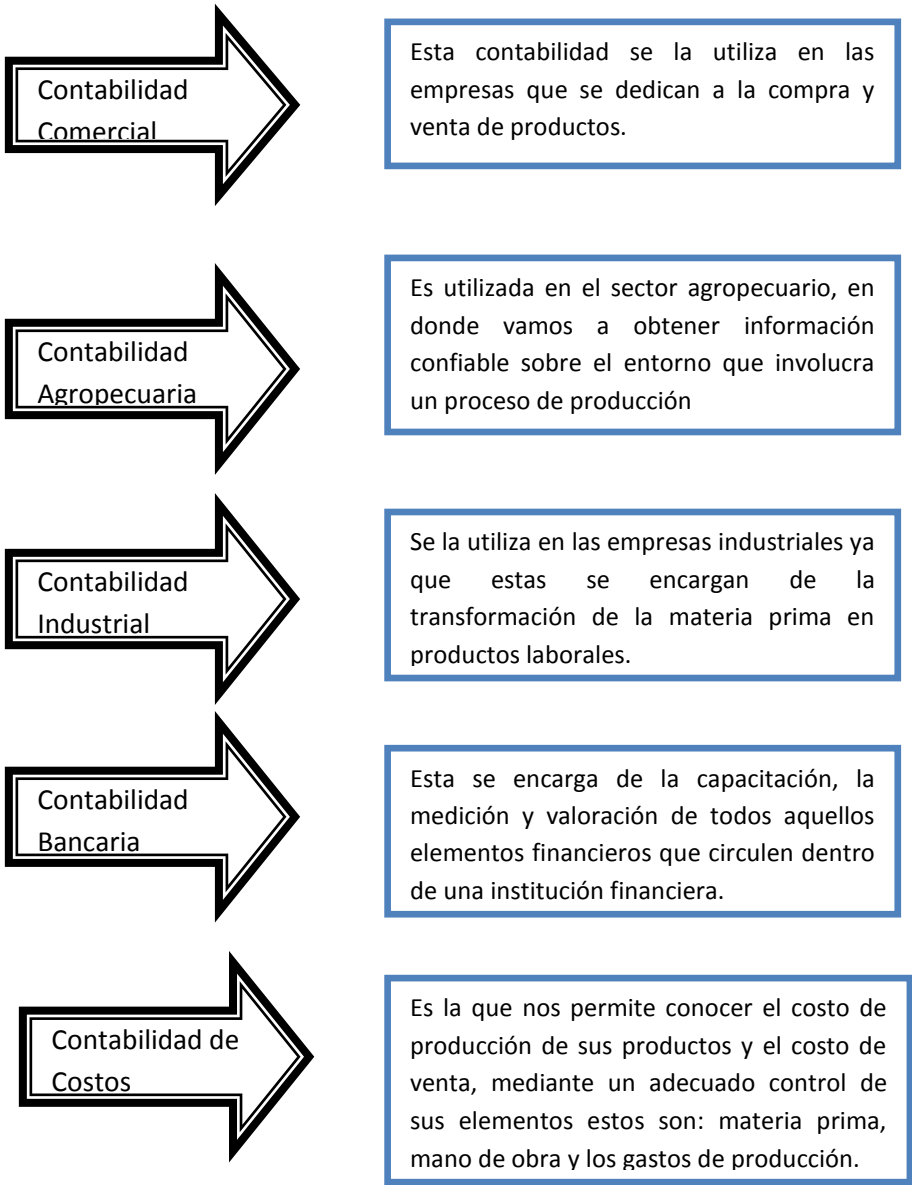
Contabilidad Comercial

Esta contabilidad se la utiliza en las empresas que se dedican a la compra y venta de productos.

Contabilidad Agropecuaria

Es utilizada en el sector agropecuario, en donde vamos a obtener información confiable sobre el entorno que involucra un proceso de producción

Contabilidad Industrial

Se la utiliza en las empresas industriales ya que estas se encargan de la transformación de la materia prima en productos laborales.

Contabilidad Bancaria

Esta se encarga de la capacitación, la medición y valoración de todos aquellos elementos financieros que circulen dentro de una institución financiera.

Contabilidad de Costos

Es la que nos permite conocer el costo de producción de sus productos y el costo de venta, mediante un adecuado control de sus elementos estos son: materia prima, mano de obra y los gastos de producción.